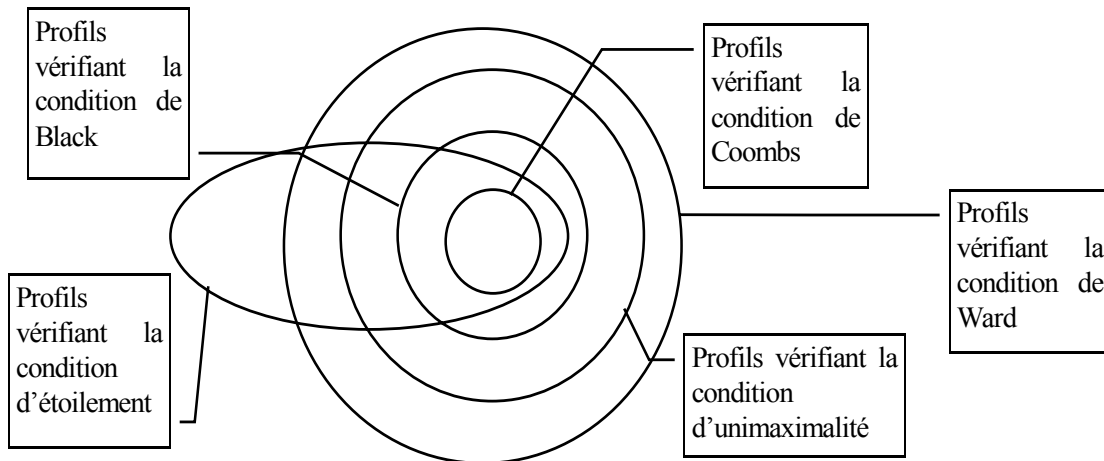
Profils vérifiant la condition de Black

Profils vérifiant la condition de Coombs

Profils vérifiant la condition de Ward

Profils vérifiant la condition d'étoilement

Profils vérifiant la condition d'unimaximalité